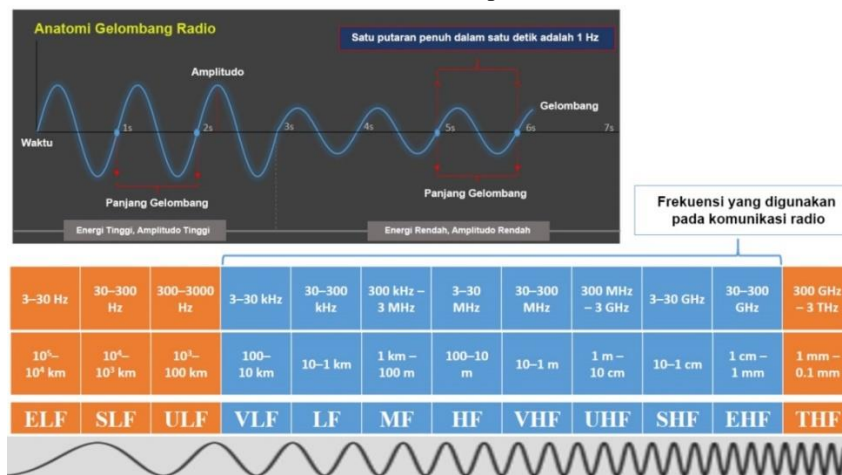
Anatomi Gelombang Radio

Satu putaran penuh dalam satu detik adalah 1 Hz

Amplitudo

Gelombang

Waktu

1s 2s 3s 4s 5s 6s 7s

Panjang Gelombang

Panjang Gelombang

Energi Tinggi, Amplitudo Tinggi

Energi Rendah, Amplitudo Rendah

Frekuensi yang digunakan pada komunikasi radio

| 3–30 Hz | 30–300 Hz | 300–3000 Hz | 3–30 kHz | 30–300 kHz | 300 kHz – 3 MHz | 3–30 MHz | 30–300 MHz | 300 MHz – 3 GHz | 3–30 GHz | 30–300 GHz | 300 GHz – 3 THz |
|---|---|---|---|---|---|---|---|---|---|---|---|
| $10^5$– $10^4$ km | $10^4$– $10^3$ km | $10^3$– 100 km | 100– 10 km | 10–1 km | 1 km – 100 m | 100–10 m | 10–1 m | 1 m – 10 cm | 10–1 cm | 1 cm – 1 mm | 1 mm – 0.1 mm |
| ELF | SLF | ULF | VLF | LF | MF | HF | VHF | UHF | SHF | EHF | THF |